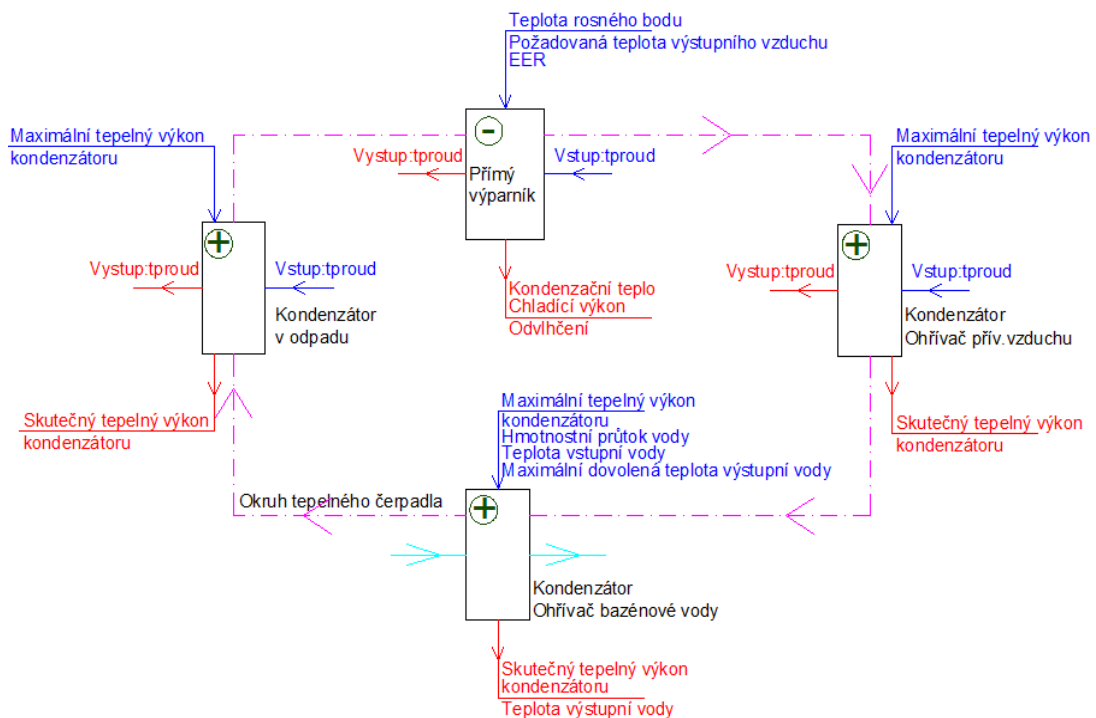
Teplota rosného bodu
Požadovaná teplota výstupního vzduchu
EER

Maximální tepelný výkon kondenzátoru

Vystup:tproud

Vstup:tproud

Přímý výparník

Maximální tepelný výkon kondenzátoru

Vystup:tproud

Vstup:tproud

Kondenzátor v odpadu

Kondenzační teplo
Chladící výkon
Odvlhčení

Vystup:tproud

Vstup:tproud

Kondenzátor Ohřívač přív.vzduchu

Skutečný tepelný výkon kondenzátoru

Maximální tepelný výkon kondenzátoru
Hmotnostní průtok vody
Teplota vstupní vody
Maximální dovolená teplota výstupní vody

Skutečný tepelný výkon kondenzátoru

Okruh tepelného čerpadla

Kondenzátor Ohřívač bazénové vody

Skutečný tepelný výkon kondenzátoru
Teplota výstupní vody